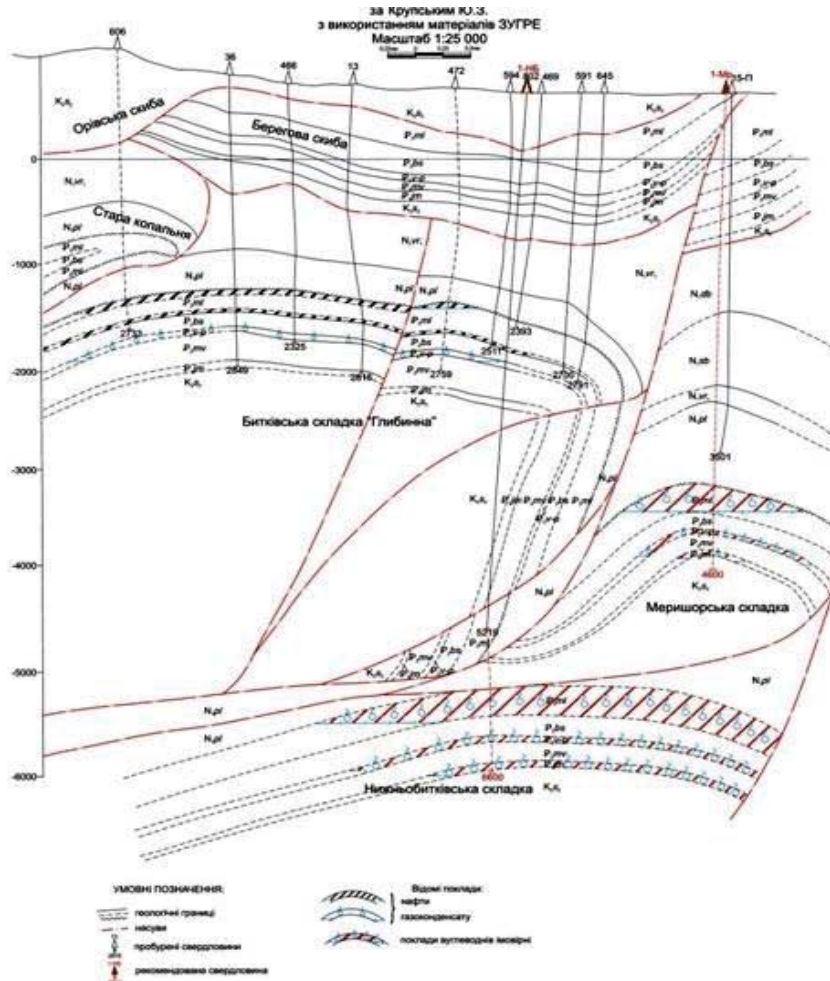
за Крупським Ю.З.
з використанням матеріалів ЗУГРЕ
Масштаб 1:25 000

606
36
466
13
472
594
1-НБ
592
469
591
645
1-Мш
25-П

$K_2s_1$
Орівська скиба
Берегова скиба
$P_3ml$
$P_2bs$
0
$N_1vr_1$
Стара копальня
$N_1pl$
-1000
$P_3ml$
$P_2bs$
$P_2vg$
$P_1mv$
$K_2s_1$
$N_1db$
$N_1sb$
2733
2325
2393
2511
2589
2616
2759
2700
2751
-2000
$P_2bs$
$K_2s_1$
Битківська складка "Глибинна"
$N_1vr_1$
$N_1pl$
3501
-3000
$K_2s_1$
$P_3ml$
$P_2bs$
$P_2vg$
$P_1mv$
-4000
4600
Меришорська складка
5219
-5000
$N_1pl$
$K_2s_1$
-6000
6600
Нижньобитківська складка

УМОВНІ ПОЗНАЧЕННЯ:
геологічні границі
насуви
пробурені свердловини
рекомендована свердловина
Відомі поклади:
нафти
газоконденсату
поклади вуглеводнів імовірні